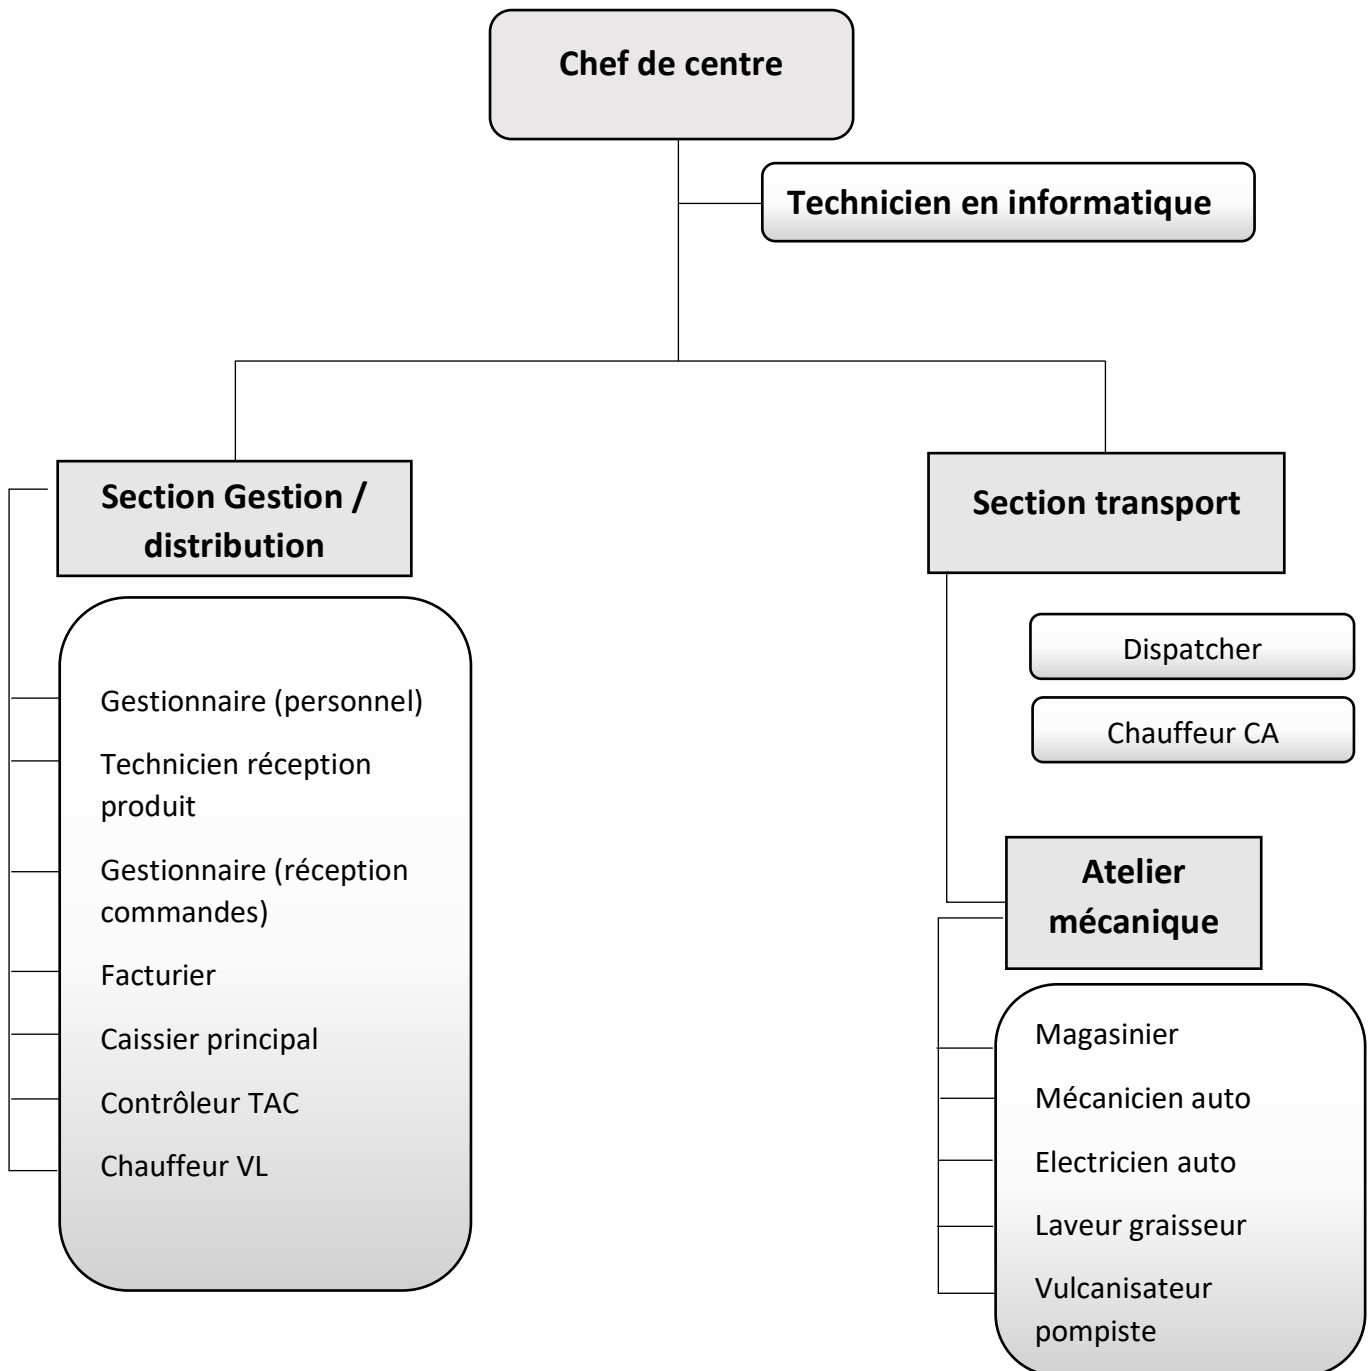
Chef de centre

Technicien en informatique

Section Gestion / distribution

Gestionnaire (personnel)

Technicien réception produit

Gestionnaire (réception commandes)

Facturier

Caissier principal

Contrôleur TAC

Chauffeur VL

Section transport

Dispatcher

Chauffeur CA

Atelier mécanique

Magasinier

Mécanicien auto

Electricien auto

Laveur graisseur

Vulcanisateur pompiste